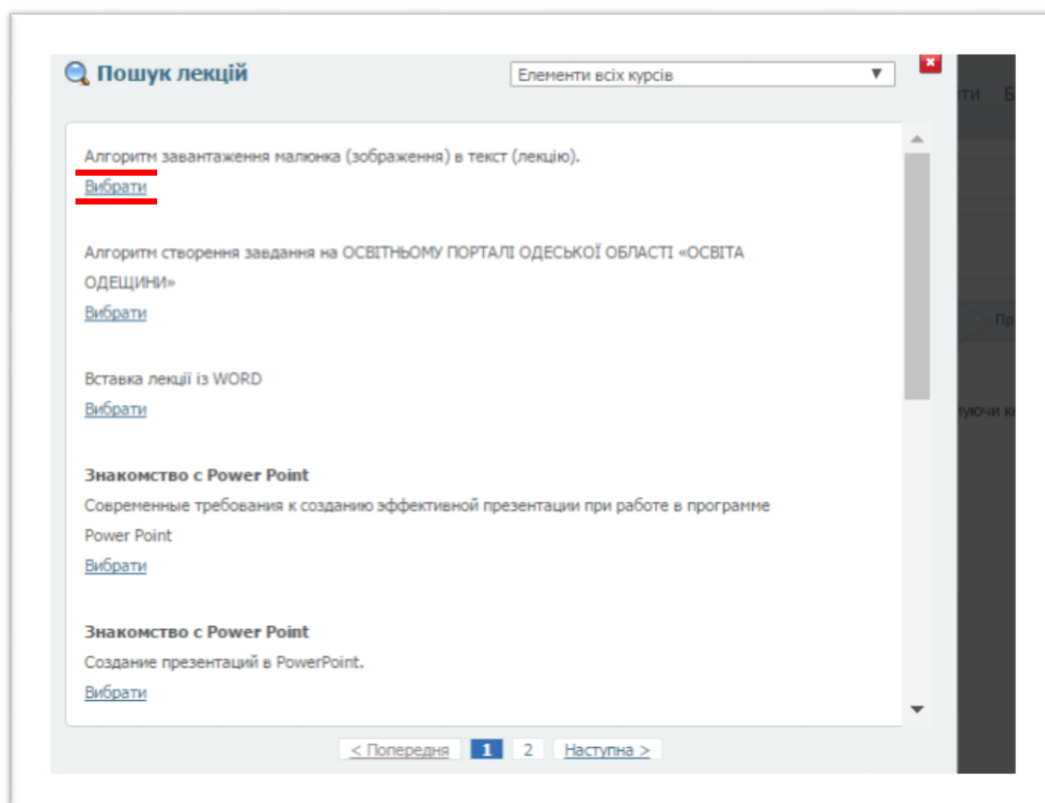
Пошук лекцій

Елементи всіх курсів ▼

Алгоритм завантаження малюнка (зображення) в текст (лекцію).
Вибрати

Алгоритм створення завдання на ОСВІТНЬОМУ ПОРТАЛІ ОДЕСЬКОЇ ОБЛАСТІ «ОСВІТА ОДЕЩИНИ»
Вибрати

Вставка лекції із WORD
Вибрати

Знакомство с Power Point
Современные требования к созданию эффективной презентации при работе в программе Power Point
Вибрати

Знакомство с Power Point
Создание презентаций в PowerPoint.
Вибрати

< Попередня 1 2 Наступна >

ти Б
Пр
уючи к